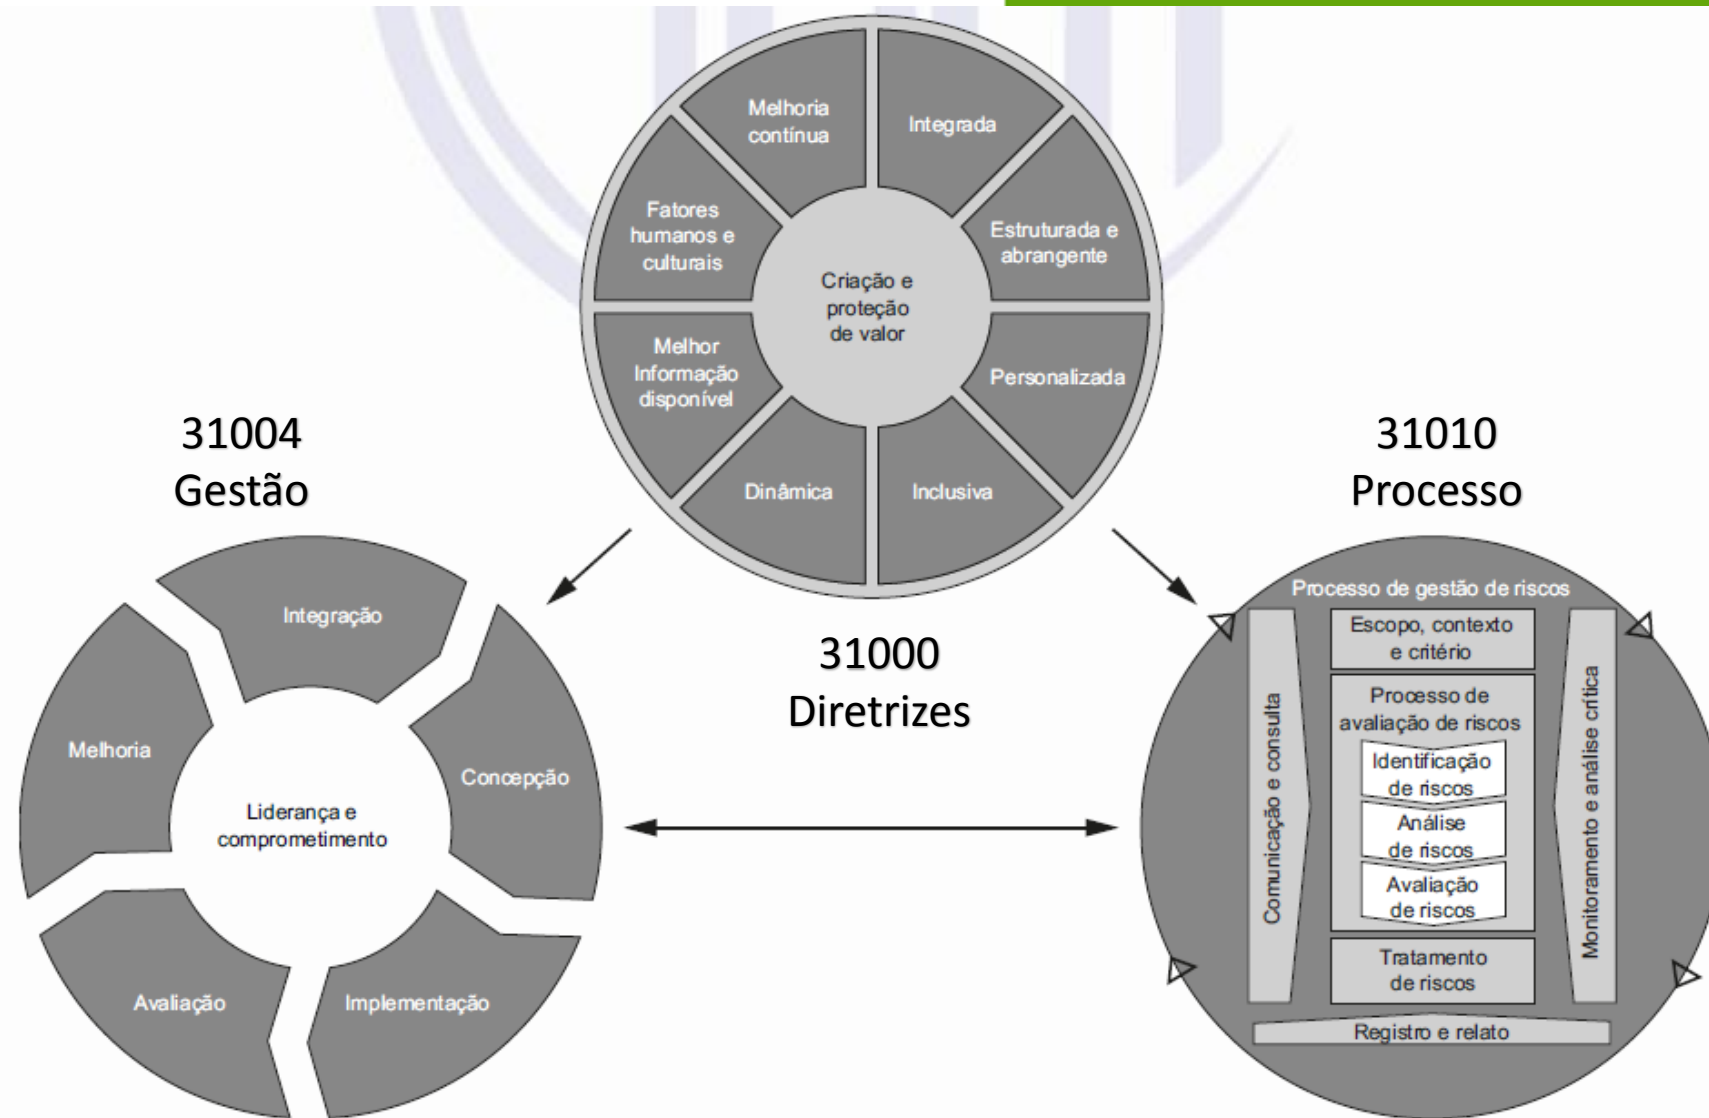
Melhoria contínua

Integrada

Fatores humanos e culturais

Estruturada e abrangente

Criação e proteção de valor

Melhor Informação disponível

Personalizada

Dinâmica

Inclusiva

31004
Gestão

31010
Processo

Integração

Melhoria

Concepção

Liderança e comprometimento

Avaliação

Implementação

31000
Diretrizes

Processo de gestão de riscos

Escopo, contexto e critério

Processo de avaliação de riscos

Identificação de riscos

Análise de riscos

Avaliação de riscos

Tratamento de riscos

Comunicação e consulta

Monitoramento e análise crítica

Registro e relato